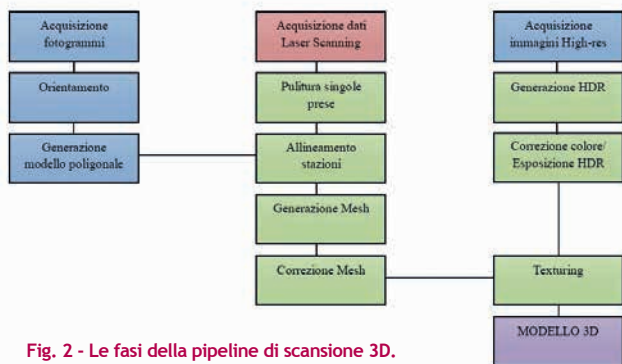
Acquisizione fotogrammi

Orientamento

Generazione modello poligonale

Acquisizione dati Laser Scanning

Pulitura singole prese

Allineamento stazioni

Generazione Mesh

Correzione Mesh

Acquisizione immagini High-res

Generazione HDR

Correzione colore/ Esposizione HDR

Texturing

MODELLO 3D

Fig. 2 - Le fasi della pipeline di scansione 3D.